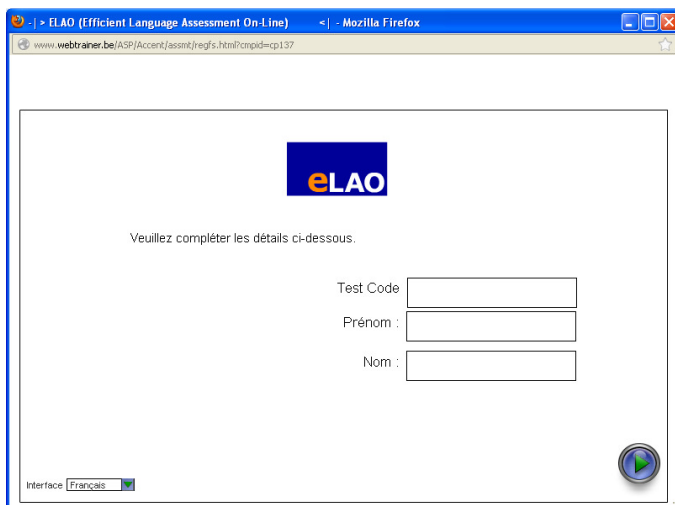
- | > ELAO (Efficient Language Assessment On-Line) <| - Mozilla Firefox

www.webtrainer.be/ASP/Accent/assmt/regfs.html?cmpid=cp137

eLAO

Veuillez compléter les détails ci-dessous.

Test Code

Prénom :

Nom :

Interface Français